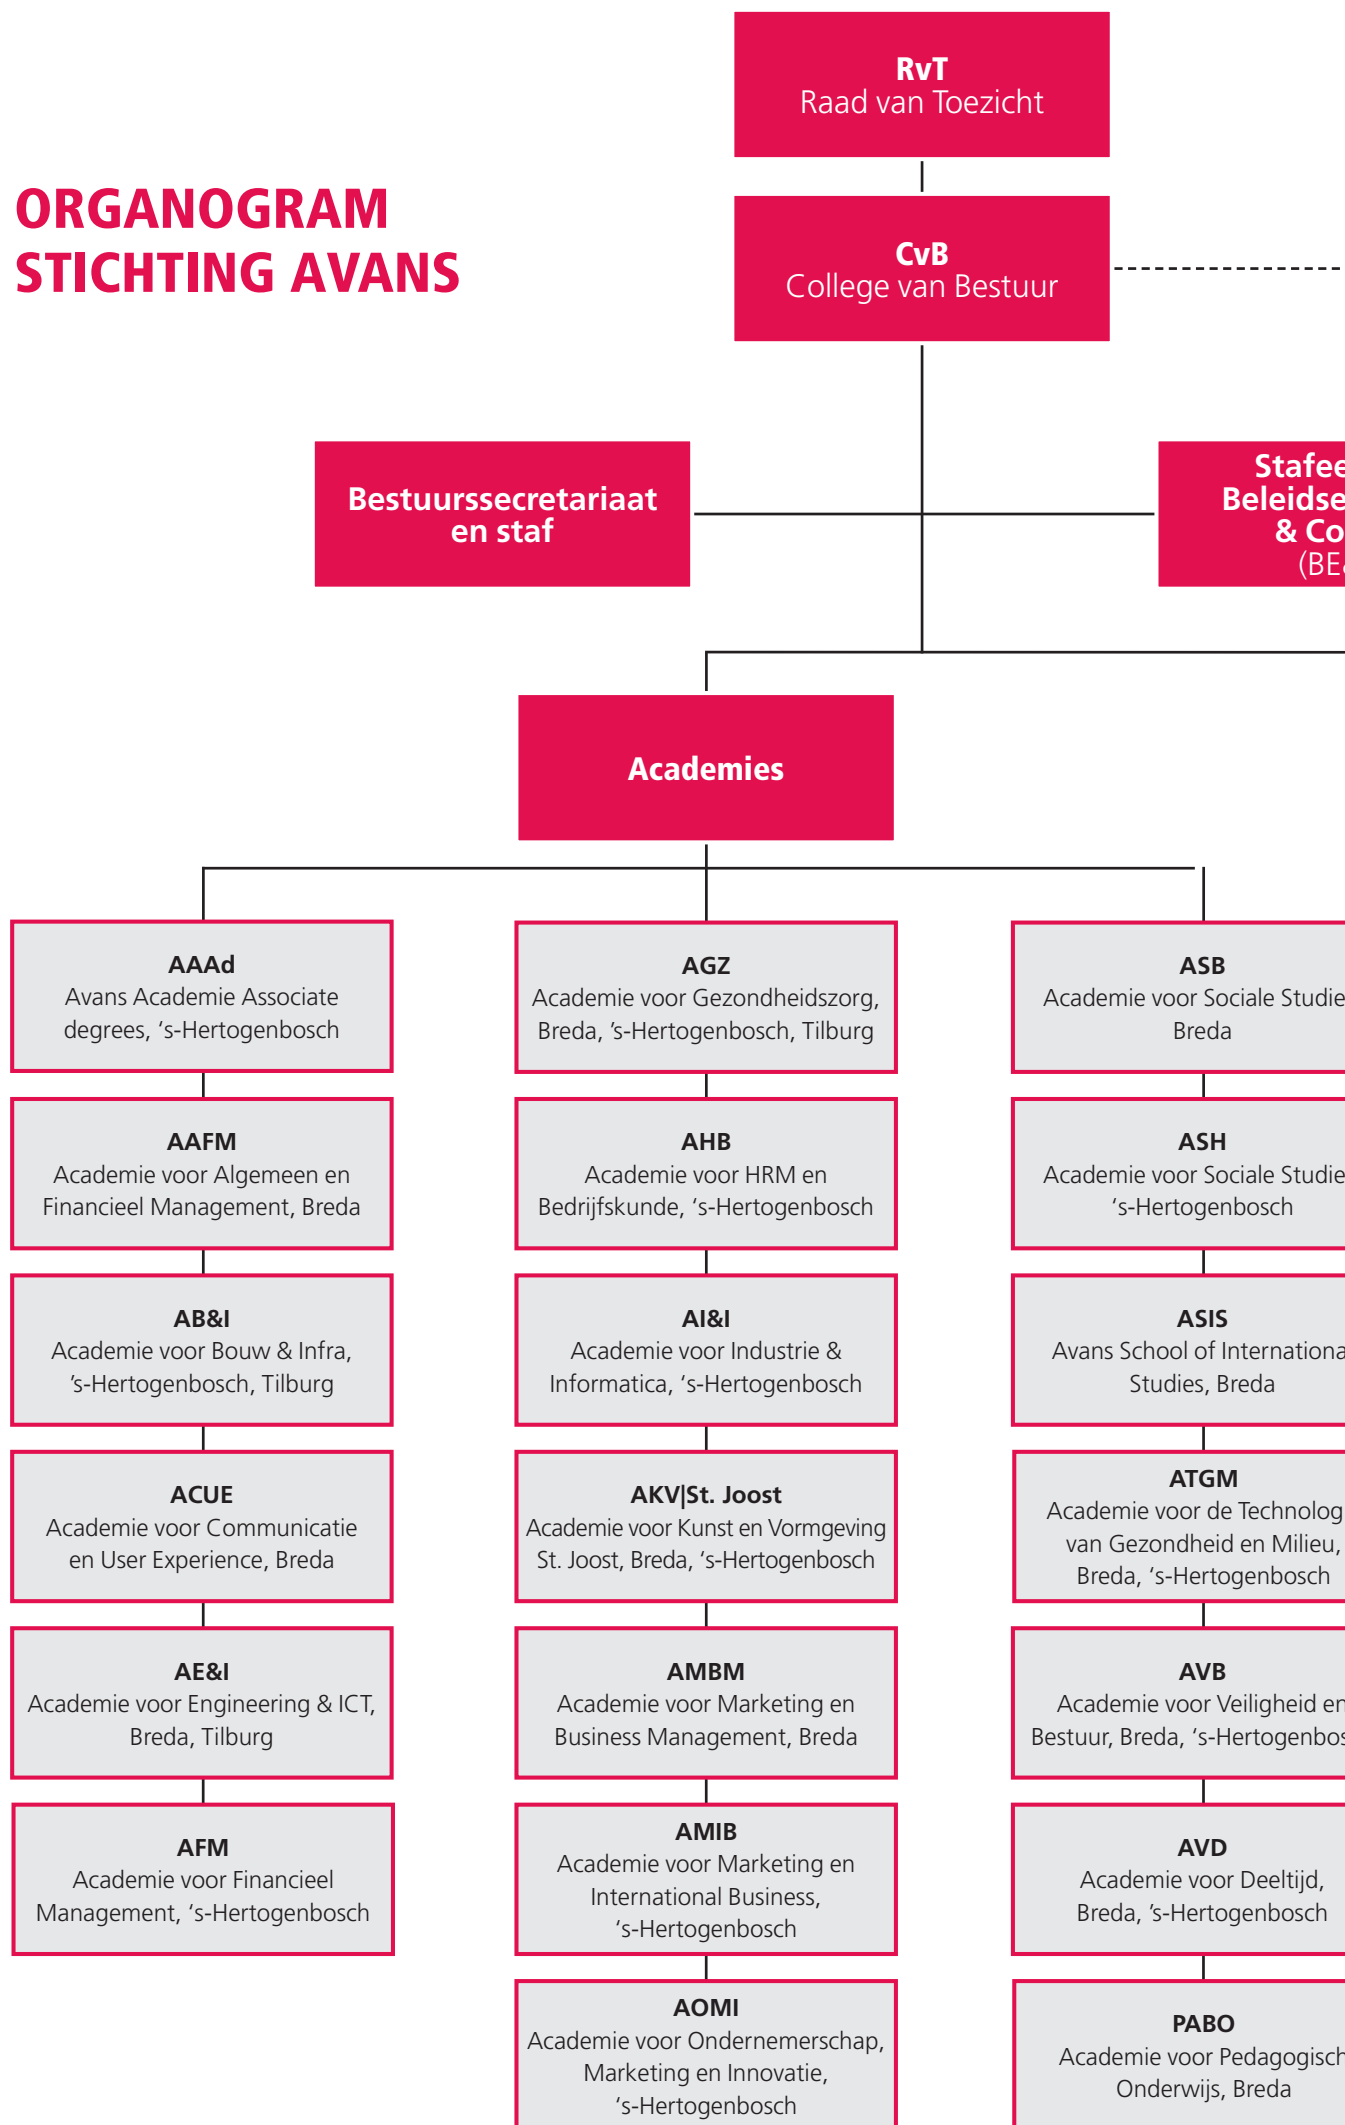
ORGANOGRAM
STICHTING AVANS

RvT
Raad van Toezicht

CvB
College van Bestuur

Bestuurssecretariaat en staf

Stafee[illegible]
Beleidse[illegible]
& Co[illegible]
(BE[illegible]

Academies

AAAd
Avans Academie Associate degrees, 's-Hertogenbosch

AAFM
Academie voor Algemeen en Financieel Management, Breda

AB&I
Academie voor Bouw & Infra, 's-Hertogenbosch, Tilburg

ACUE
Academie voor Communicatie en User Experience, Breda

AE&I
Academie voor Engineering & ICT, Breda, Tilburg

AFM
Academie voor Financieel Management, 's-Hertogenbosch

AGZ
Academie voor Gezondheidszorg, Breda, 's-Hertogenbosch, Tilburg

AHB
Academie voor HRM en Bedrijfskunde, 's-Hertogenbosch

AI&I
Academie voor Industrie & Informatica, 's-Hertogenbosch

AKV|St. Joost
Academie voor Kunst en Vormgeving St. Joost, Breda, 's-Hertogenbosch

AMBM
Academie voor Marketing en Business Management, Breda

AMIB
Academie voor Marketing en International Business, 's-Hertogenbosch

AOMI
Academie voor Ondernemerschap, Marketing en Innovatie, 's-Hertogenbosch

ASB
Academie voor Sociale Studie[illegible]
Breda

ASH
Academie voor Sociale Studie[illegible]
's-Hertogenbosch

ASIS
Avans School of Internationa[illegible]
Studies, Breda

ATGM
Academie voor de Technolog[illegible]
van Gezondheid en Milieu,
Breda, 's-Hertogenbosch

AVB
Academie voor Veiligheid en
Bestuur, Breda, 's-Hertogenbos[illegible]

AVD
Academie voor Deeltijd,
Breda, 's-Hertogenbosch

PABO
Academie voor Pedagogisch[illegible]
Onderwijs, Breda